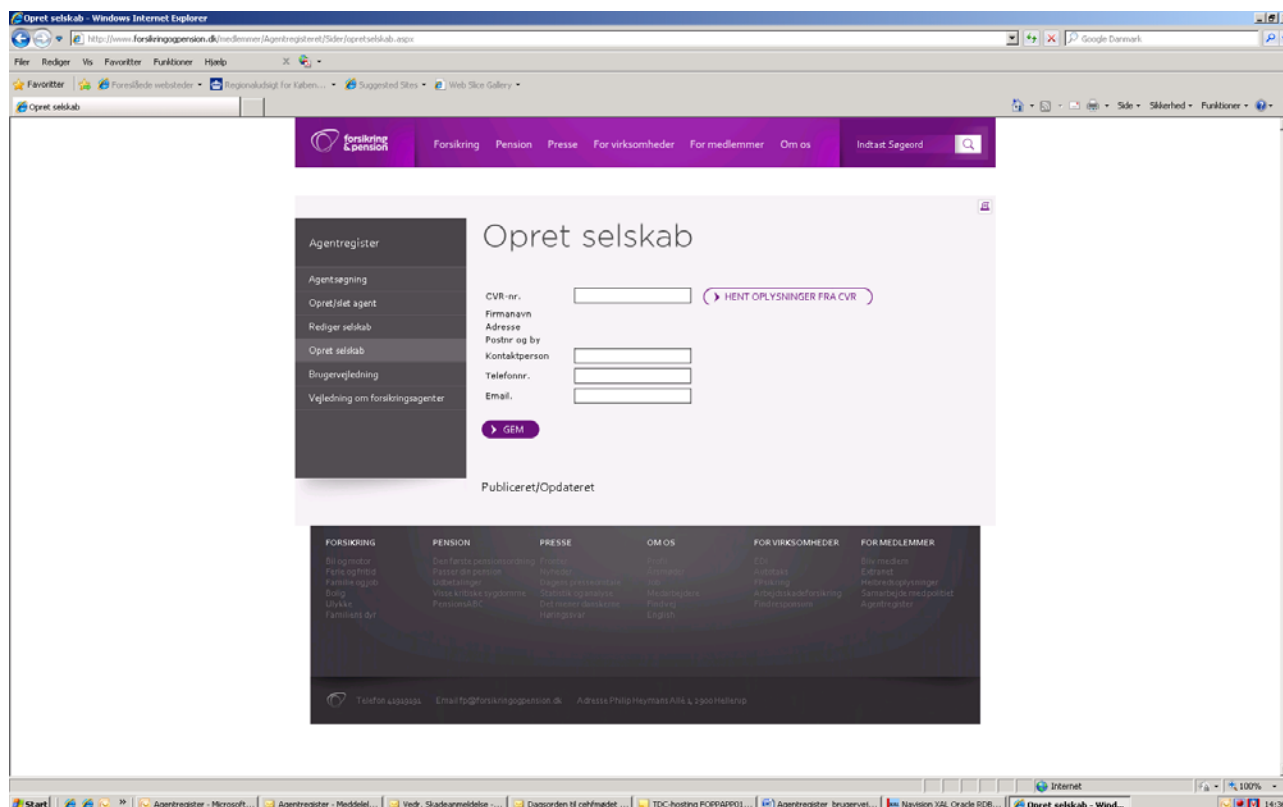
Opret selskab - Windows Internet Explorer

http://www.forsikringogpension.dk/medlemmer/Agentregisteret/Sider/opretselskab.aspx

Google Danmark

Filer Rediger Vis Favoritter Funktioner Hjælp

Favoritter Foreslåede websteder Regionaludsigt for Københ... Suggested Sites Web Slice Gallery

Opret selskab

Side Sikkerhed Funktioner

forsikring & pension

Forsikring Pension Presse For virksomheder For medlemmer Om os

Indtast Søgeord

Agentregister

Agentsøgning
Opret/slet agent
Rediger selskab
Opret selskab
Brugervejledning
Vejledning om forsikringsagenter

Opret selskab

CVR-nr.
HENT OPLYSNINGER FRA CVR
Firmanavn
Adresse
Postnr og by
Kontaktperson
Telefonnr.
Email.

GEM

Publiceret/Opdateret

FORSIKRING
Bil og motor
Ferie og fritid
Familie og job
Bolig
Ulykke
Familiens dyr

PENSION
Den første pensionsordning
Passer din pension
Udbetalinger
Visse kritiske sygdomme
PensionsABC

PRESSE
Presse
Nyheder
Dagens pressekontakt
Statistik og analyse
Det mener danskerne
Høringssvar

OM OS
Profil
Formand
Job
Medarbejdere
Find vej
English

FOR VIRKSOMHEDER
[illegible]
Arbejdsskadeforsikring
Findes pension

FOR MEDLEMMER
Bliv medlem
Extranet
Helbredsoplysninger
Samarbejde med politiet
Agentregister

Telefon 41919191 Email fp@forsikringogpension.dk Adresse Philip Heymans Allé 1, 2900 Hellerup

Internet 100%

Start Agentregister - Microsoft... Agentregister - Meddelel... Vedr. Skadeanmeldelse -... Dagsorden til cehfmødet... TDC-hosting FOPPAPP01... Agentregister_brugervei... Navision XAL Oracle RDB... Opret selskab - Wind...